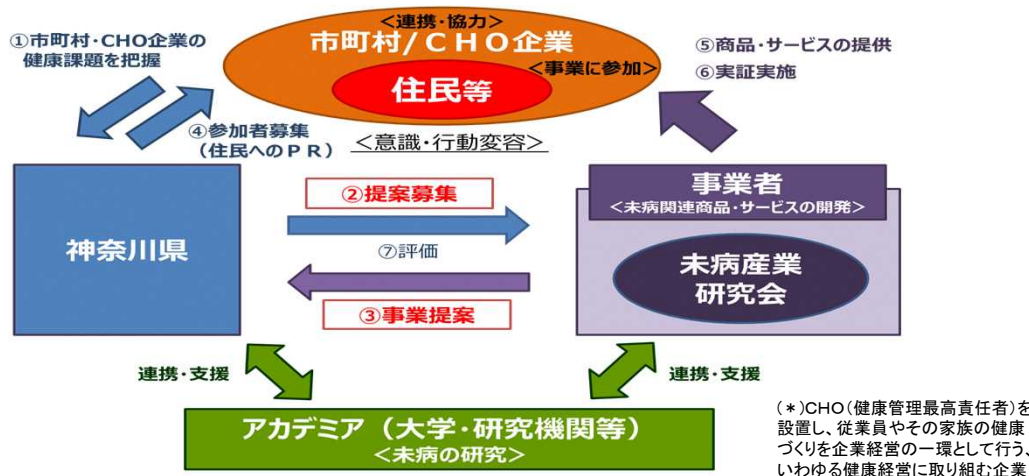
①市町村・CHO企業の健康課題を把握

<連携・協力>
市町村/CHO企業
<事業に参加>
住民等

⑤商品・サービスの提供
⑥実証実施

④参加者募集
(住民へのPR)

<意識・行動変容>

神奈川県

②提案募集

⑦評価

③事業提案

事業者
<未病関連商品・サービスの開発>

未病産業
研究会

連携・支援

連携・支援

アカデミア(大学・研究機関等)
<未病の研究>

(＊)CHO(健康管理最高責任者)を設置し、従業員やその家族の健康づくりを企業経営の一環として行う、いわゆる健康経営に取り組む企業